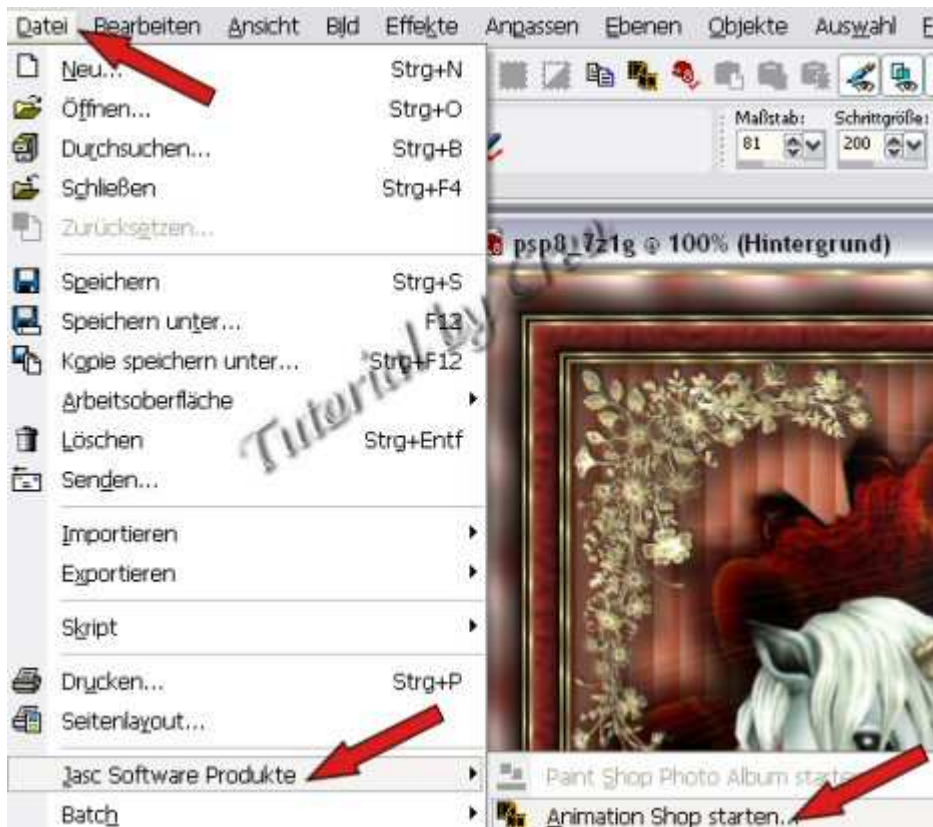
Datei Bearbeiten Ansicht Bild Effekte Anpassen Ebenen Objekte Auswahl

Neu... Strg+N
Öffnen... Strg+O
Durchsuchen... Strg+B
Schließen Strg+F4
Zurücksetzen...
Speichern Strg+S
Speichern unter... F12
Kopie speichern unter... Strg+F12
Arbeitsoberfläche
Löschen Strg+Entf
Senden...
Importieren
Exportieren
Skript
Drucken... Strg+P
Seitenlayout...
Jasc Software Produkte
Batch

Maßstab: 81
Schrittgröße: 200

psp8_7z1g @ 100% (Hintergrund)

Tutorial by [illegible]

Paint Shop Photo Album starten
Animation Shop starten...